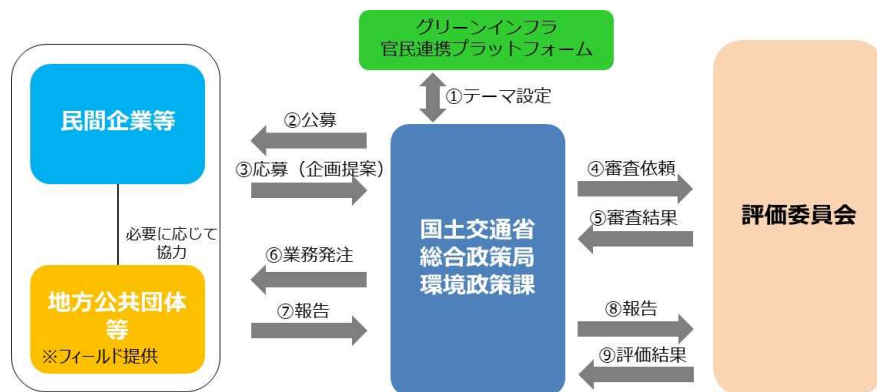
グリーンインフラ
官民連携プラットフォーム

①テーマ設定

民間企業等

②公募

③応募（企画提案）

必要に応じて協力

地方公共団体等
※フィールド提供

⑥業務発注

⑦報告

国土交通省
総合政策局
環境政策課

④審査依頼

⑤審査結果

⑧報告

⑨評価結果

評価委員会